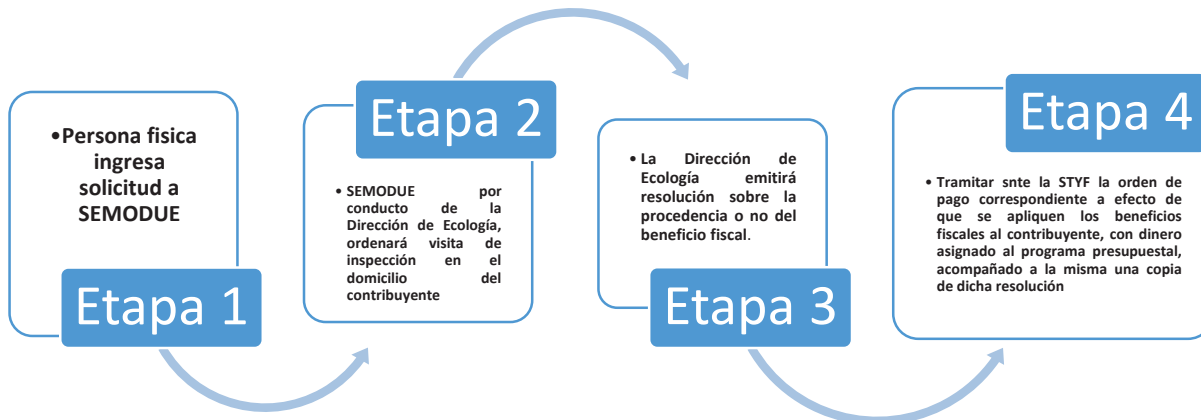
• Persona fisica ingresa solicitud a SEMODUE

Etapa 1

Etapa 2

• SEMODUE por conducto de la Dirección de Ecología, ordenará visita de inspección en el domicilio del contribuyente

• La Dirección de Ecología emitirá resolución sobre la procedencia o no del beneficio fiscal.

Etapa 3

Etapa 4

• Tramitar snte la STYF la orden de pago correspondiente a efecto de que se apliquen los beneficios fiscales al contribuyente, con dinero asignado al programa presupuestal, acompañado a la misma una copia de dicha resolución